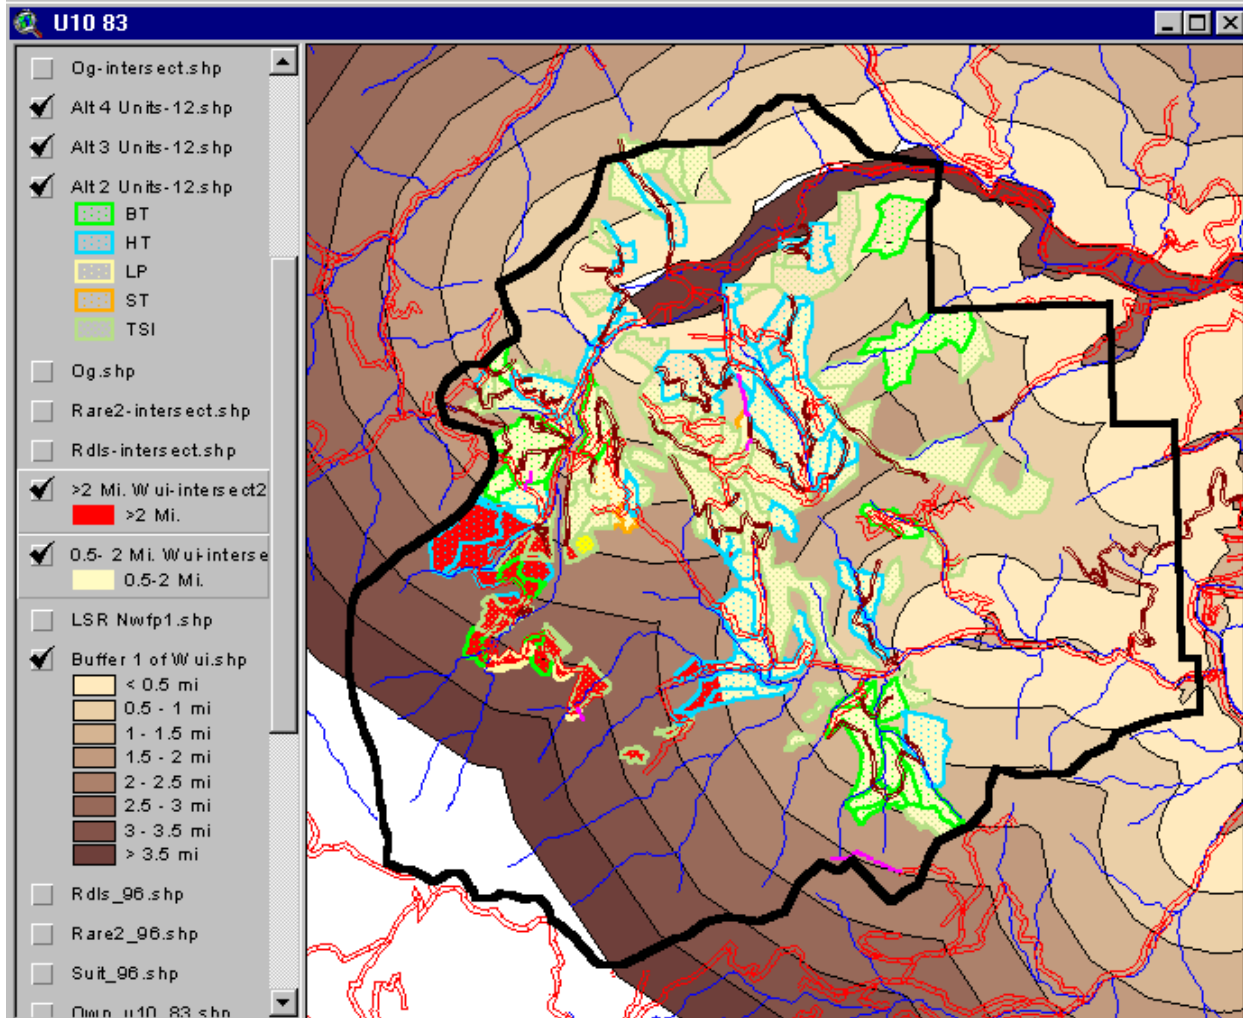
U10 83

Og-intersect.shp
Alt 4 Units-12.shp
Alt 3 Units-12.shp
Alt 2 Units-12.shp
BT
HT
LP
ST
TSI
Og.shp
Rare2-intersect.shp
Rdls-intersect.shp
>2 Mi. Wui-intersect2
>2 Mi.
0.5- 2 Mi. Wui-interse
0.5-2 Mi.
LSR Nwfp1.shp
Buffer 1 of Wui.shp
< 0.5 mi
0.5 - 1 mi
1 - 1.5 mi
1.5 - 2 mi
2 - 2.5 mi
2.5 - 3 mi
3 - 3.5 mi
> 3.5 mi
Rdls_96.shp
Rare2_96.shp
Suit_96.shp
Own_u10_83.shp